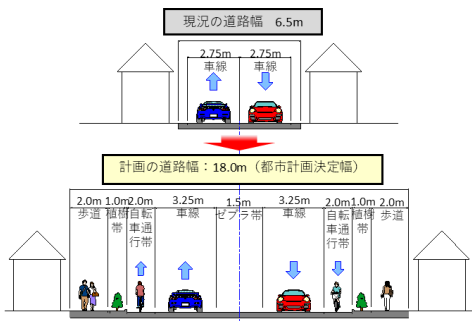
現況の道路幅　6.5m

2.75m
車線

2.75m
車線

計画の道路幅：18.0m（都市計画決定幅）

2.0m
歩道

1.0m
植樹帯

2.0m
自転車通行帯

3.25m
車線

1.5m
ゼブラ帯

3.25m
車線

2.0m
自転車通行帯

1.0m
植樹帯

2.0m
歩道